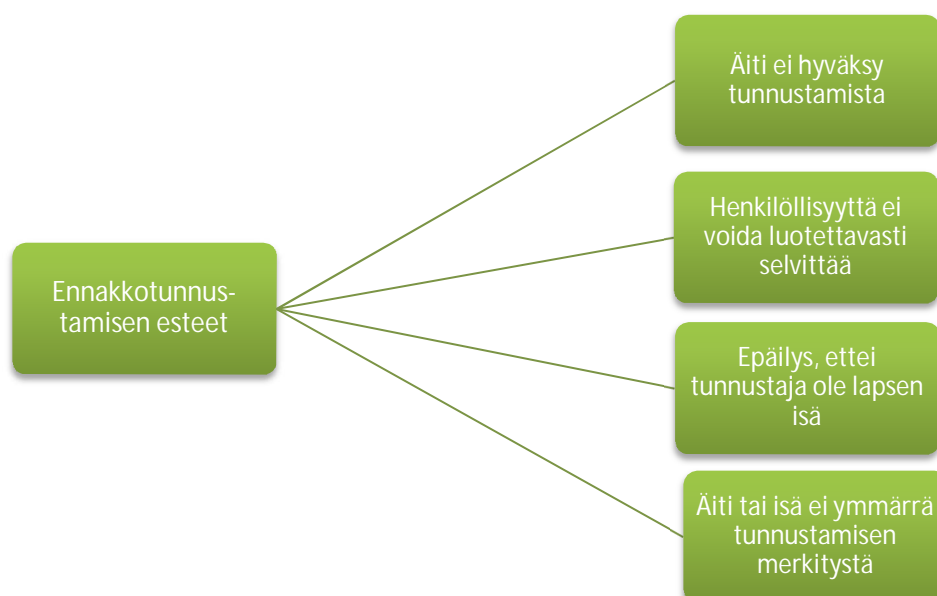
Ennakkotunnustamisen esteet

Äiti ei hyväksy tunnustamista

Henkilöllisyyttä ei voida luotettavasti selvittää

Epäilys, ettei tunnustaja ole lapsen isä

Äiti tai isä ei ymmärrä tunnustamisen merkitystä